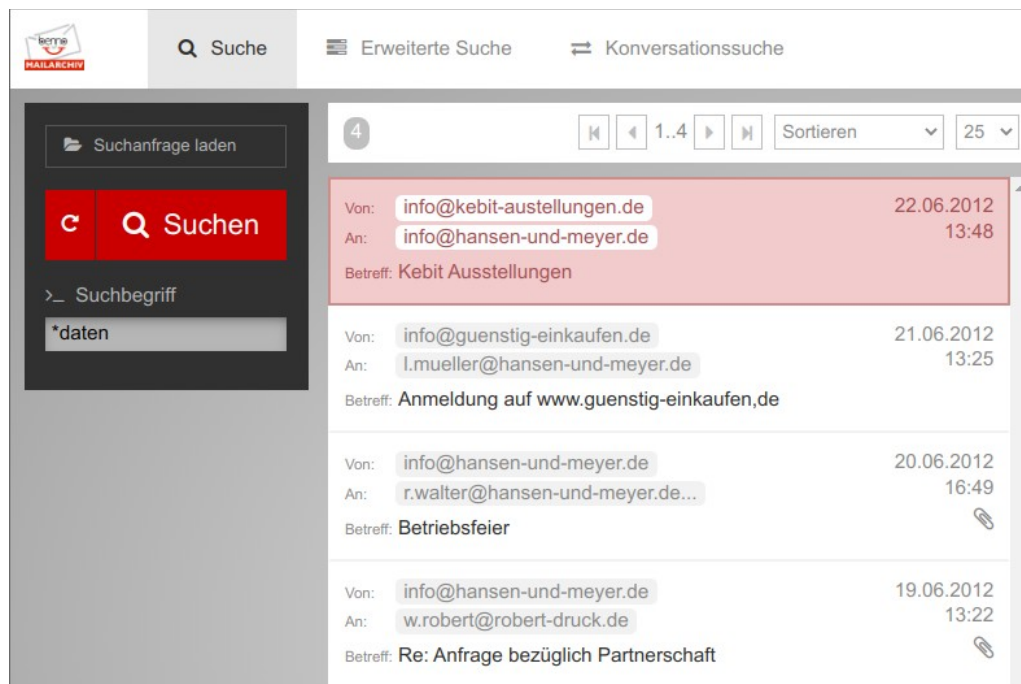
benno
MAILARCHIV

Suche
Erweiterte Suche
Konversationssuche

Suchanfrage laden

Suchen

>_ Suchbegriff
*daten

4
1..4
Sortieren
25

Von: info@kebit-austellungen.de
An: info@hansen-und-meyer.de
Betreff: Kebit Ausstellungen
22.06.2012
13:48

Von: info@guenstig-einkaufen.de
An: l.mueller@hansen-und-meyer.de
Betreff: Anmeldung auf www.guenstig-einkaufen,de
21.06.2012
13:25

Von: info@hansen-und-meyer.de
An: r.walter@hansen-und-meyer.de...
Betreff: Betriebsfeier
20.06.2012
16:49

Von: info@hansen-und-meyer.de
An: w.robert@robert-druck.de
Betreff: Re: Anfrage bezüglich Partnerschaft
19.06.2012
13:22